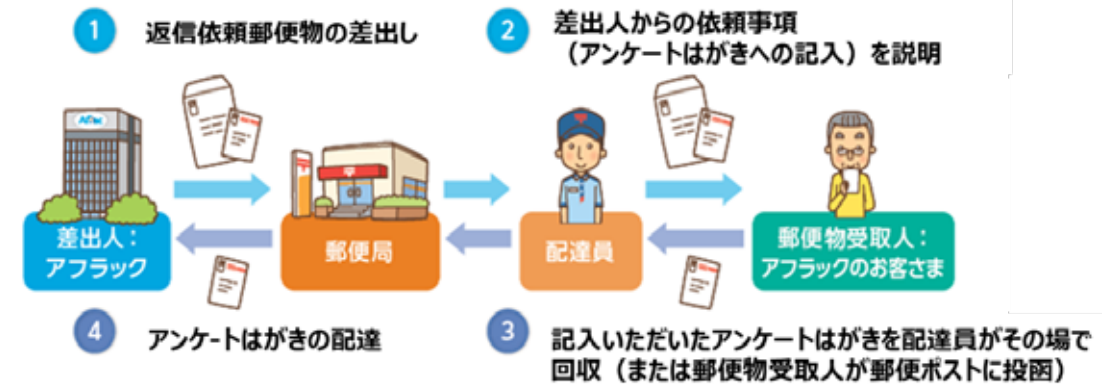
1 返信依頼郵便物の差出し

2 差出人からの依頼事項（アンケートはがきへの記入）を説明

Aflac

差出人：アフラック

郵便局

配達員

郵便物受取人：アフラックのお客さま

4 アンケートはがきの配達

3 記入いただいたアンケートはがきを配達員がその場で回収（または郵便物受取人が郵便ポストに投函）